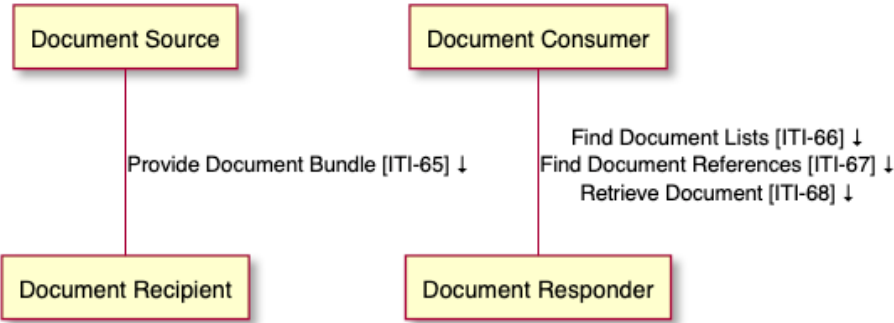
Document Source

Document Consumer

Provide Document Bundle [ITI-65] ↓

Find Document Lists [ITI-66] ↓
Find Document References [ITI-67] ↓
Retrieve Document [ITI-68] ↓

Document Recipient

Document Responder